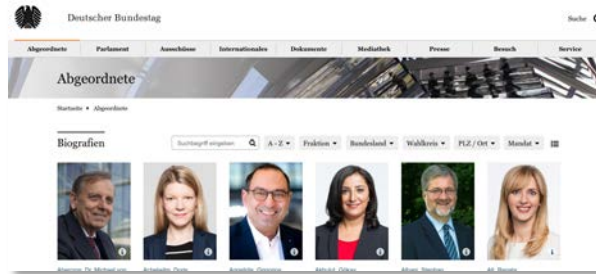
Deutscher Bundestag

Suche

Abgeordnete Parlament Ausschüsse Internationales Dokumente Mediathek Presse Besuch Service

Abgeordnete

Startseite • Abgeordnete

Biografien

Suchbegriff eingeben

A - Z ▾ Fraktion ▾ Bundesland ▾ Wahlkreis ▾ PLZ / Ort ▾ Mandat ▾

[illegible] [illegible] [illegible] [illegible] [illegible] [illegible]